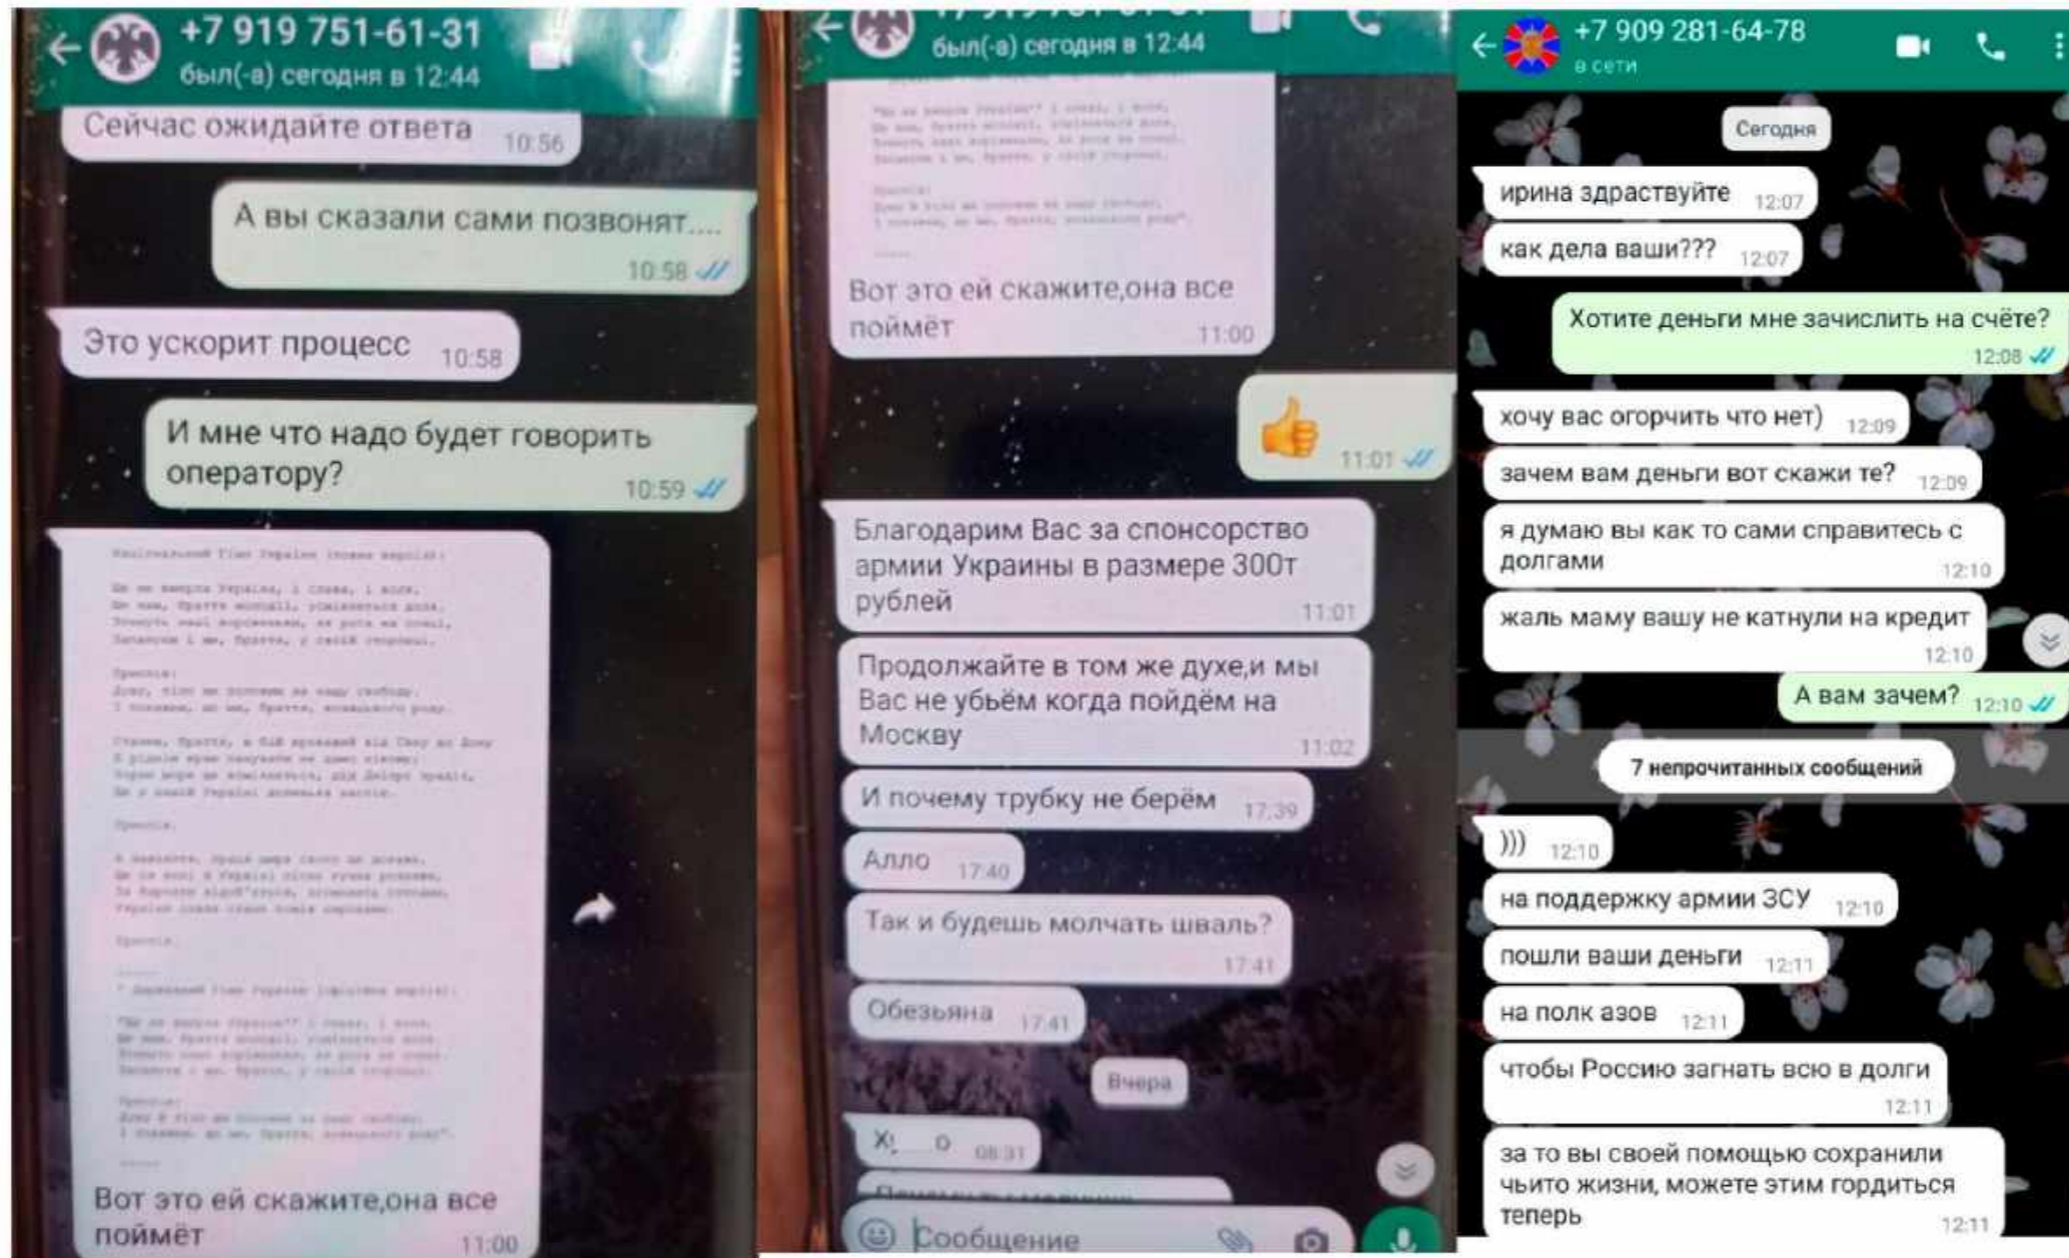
+7 919 751-61-31
был(-а) сегодня в 12:44

Сейчас ожидайте ответа 10:56

А вы сказали сами позвонят.... 10:58

Это ускорит процесс 10:58

И мне что надо будет говорить оператору? 10:59

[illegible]

Вот это ей скажите,она все поймёт 11:00

был(-а) сегодня в 12:44

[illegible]

Вот это ей скажите,она все поймёт 11:00

11:01

Благодарим Вас за спонсорство армии Украины в размере 300т рублей 11:01

Продолжайте в том же духе,и мы Вас не убьём когда пойдём на Москву 11:02

И почему трубку не берём 17:39

Алло 17:40

Так и будешь молчать шваль? 17:41

Обезьяна 17:41

Вчера

Х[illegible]о 08:31

Сообщение

+7 909 281-64-78
в сети

Сегодня

ирина здраствуйте 12:07

как дела ваши??? 12:07

Хотите деньги мне зачислить на счёте? 12:08

хочу вас огорчить что нет) 12:09

зачем вам деньги вот скажи те? 12:09

я думаю вы как то сами справитесь с долгами 12:10

жаль маму вашу не катнули на кредит 12:10

А вам зачем? 12:10

7 непрочитанных сообщений

))) 12:10

на поддержку армии ЗСУ 12:10

пошли ваши деньги 12:11

на полк азов 12:11

чтобы Россию загнать всю в долги 12:11

за то вы своей помощью сохранили чьито жизни, можете этим гордиться теперь 12:11